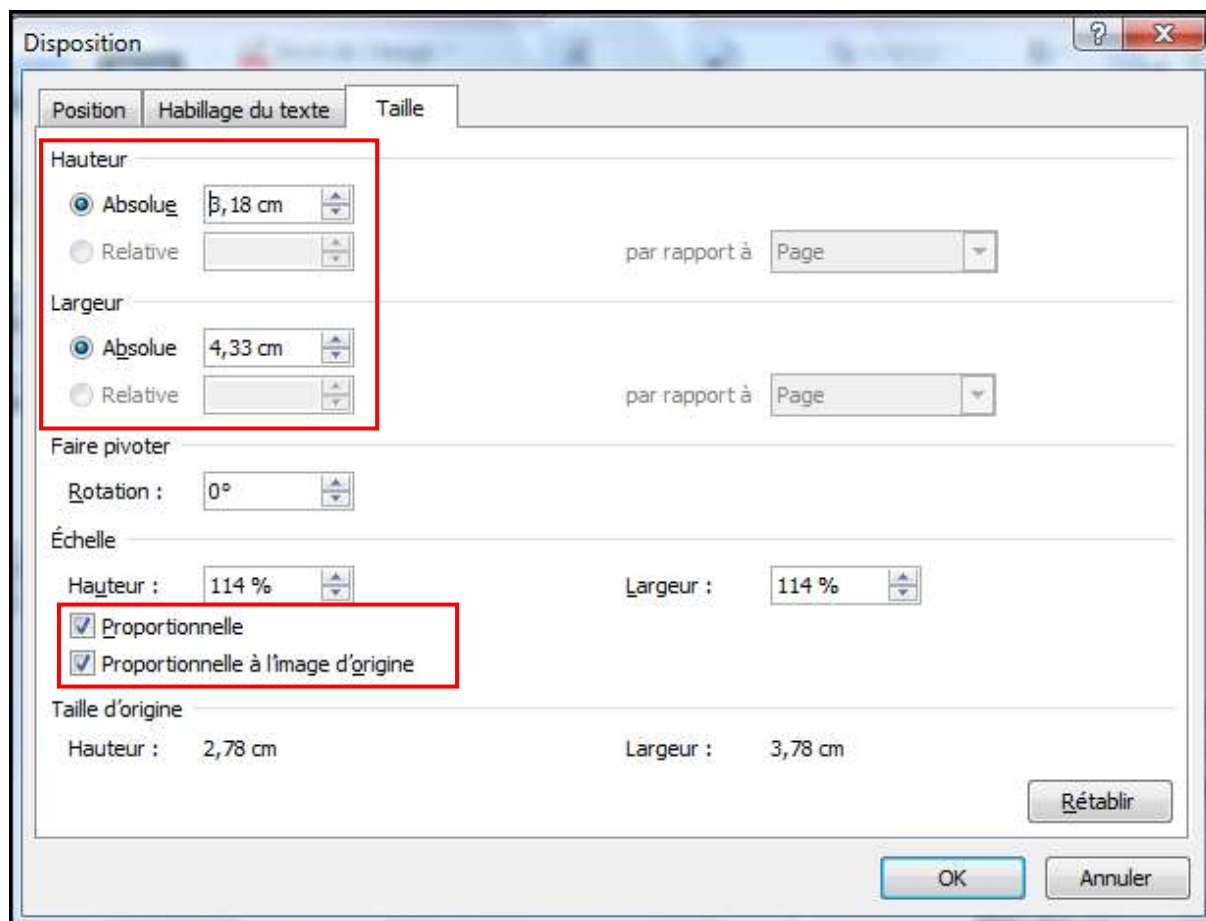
Disposition

?

X

Position

Habillage du texte

Taille

Hauteur

Absolue 3,18 cm

Relative

par rapport à Page

Largeur

Absolue 4,33 cm

Relative

par rapport à Page

Faire pivoter

Rotation : 0°

Échelle

Hauteur : 114 %

Largeur : 114 %

Proportionnelle

Proportionnelle à l'image d'origine

Taille d'origine

Hauteur : 2,78 cm

Largeur : 3,78 cm

Rétablir

OK

Annuler